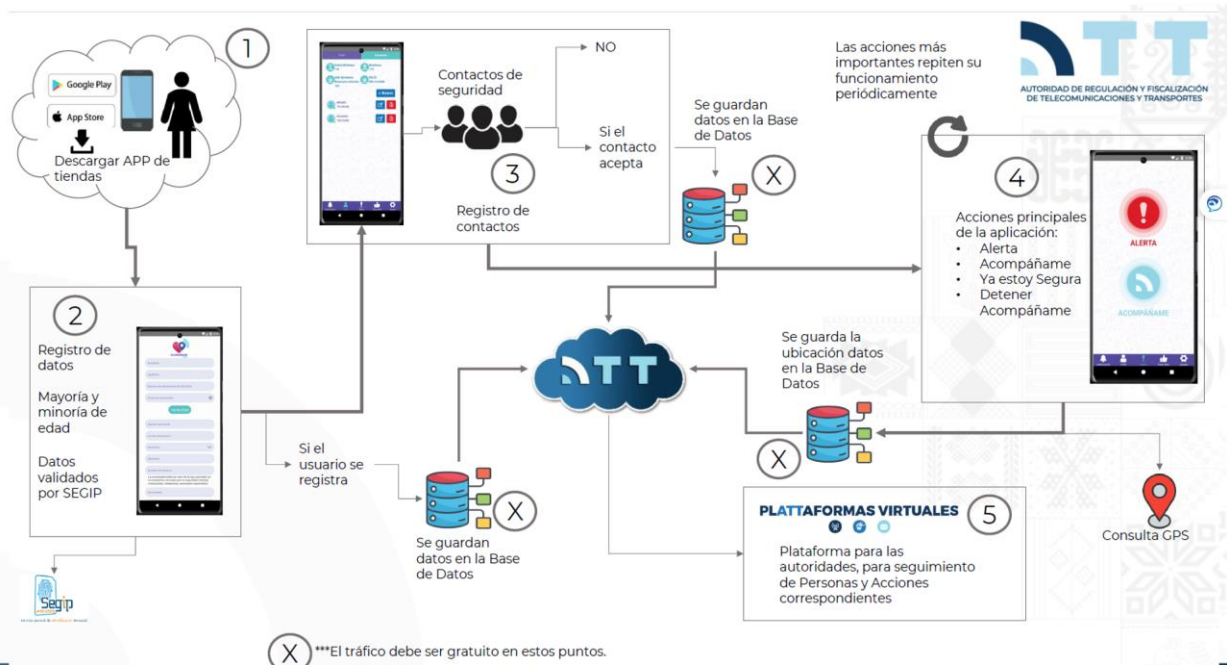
1

Google Play
App Store
Descargar APP de tiendas

2

Registro de datos

Mayoría y minoría de edad

Datos validados por SEGIP

Segip

Contactos de seguridad

NO

Si el contacto acepta

3

Registro de contactos

Se guardan datos en la Base de Datos

X

Las acciones más importantes repiten su funcionamiento periódicamente

ATT
AUTORIDAD DE REGULACIÓN Y FISCALIZACIÓN DE TELECOMUNICACIONES Y TRANSPORTES

4

Acciones principales de la aplicación:
• Alerta
• Acompáñame
• Ya estoy Segura
• Detener Acompáñame

ALERTA

ACOMPÁÑAME

ATT

Se guarda la ubicación datos en la Base de Datos

X

Si el usuario se registra

Se guardan datos en la Base de Datos

X

PLATTAFORMAS VIRTUALES

5

Plataforma para las autoridades, para seguimiento de Personas y Acciones correspondientes

Consulta GPS

X ***El tráfico debe ser gratuito en estos puntos.